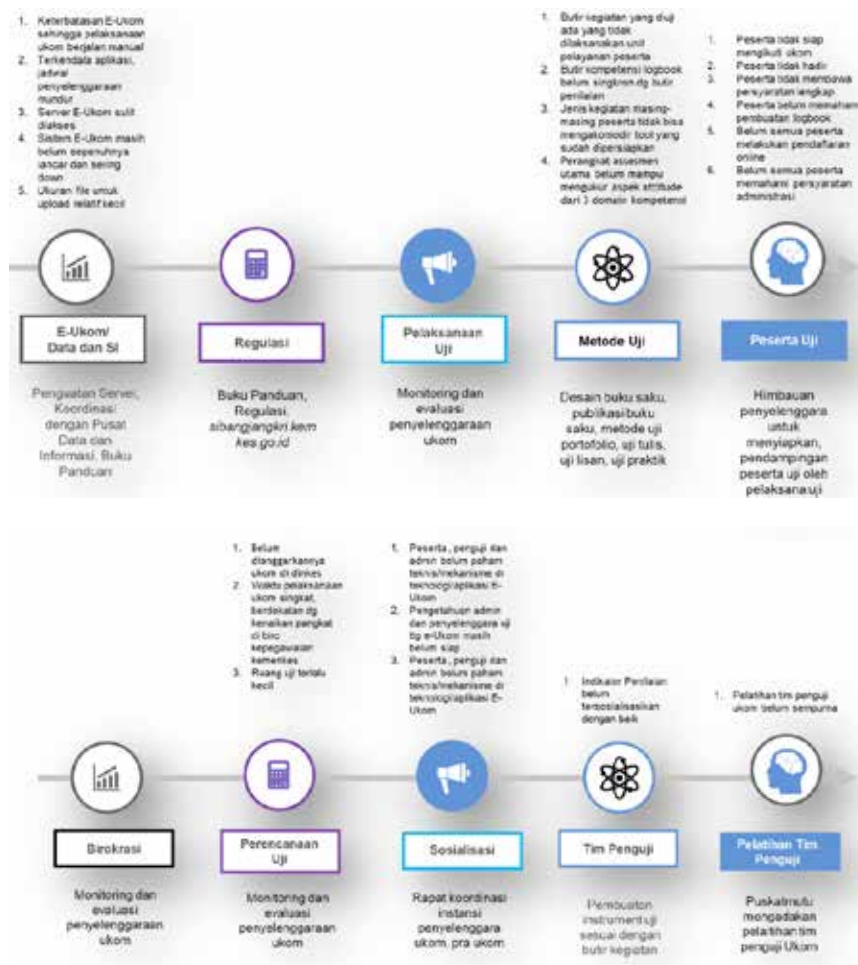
1. Keterbatasan E-Ukom sehingga pelaksanaan ukom berjalan manual
2. Terkendala aplikasi, jadwal penyelenggaraan mundur
3. Server E-Ukom sulit diakses
4. Sistem E-Ukom masih belum sepenuhnya lancar dan sering down
5. Ukuran file untuk upload relatif kecil

1. Butir kegiatan yang diuji ada yang tidak dilaksanakan unit pelayanan peserta
2. Butir kompetensi logbook belum singkron dg butir penilaian
3. Jenis kegiatan masing-masing peserta tidak bisa mengakomodir tool yang sudah dipersiapkan
4. Perangkat assesmen utama belum mampu mengukur aspek attitude dari 3 domain kompetensi

1. Peserta tidak siap mengikuti ukom
2. Peserta tidak hadir
3. Peserta tidak membawa persyaratan lengkap
4. Peserta belum memahami pembuatan logbook
5. Belum semua peserta melakukan pendaftaran online
6. Belum semua peserta memahami persyaratan administrasi

E-Ukom/ Data dan SI

Regulasi

Pelaksanaan Uji

Metode Uji

Peserta Uji

Penguatan Server, Koordinasi dengan Pusat Data dan Informasi, Buku Panduan

Buku Panduan, Regulasi, sibangjangkri.kemkes.go.id

Monitoring dan evaluasi penyelenggaraan ukom

Desain buku saku, publikasi buku saku, metode uji portofolio, uji tulis, uji lisan, uji praktik

Himbauan penyelenggara untuk menyiapkan, pendampingan peserta uji oleh pelaksana uji

1. Belum dianggarkannya ukom di dinkes
2. Waktu pelaksanaan ukom singkat, berdekatan dg kenaikan pangkat di biro kepegawaian kementkes
3. Ruang uji terlalu kecil

1. Peserta, penguji dan admin belum paham teknis/mekanisme di teknologi/aplikasi E-Ukom
2. Pengetahuan admin dan penyelenggara uji tg e-Ukom masih belum siap
3. Peserta, penguji dan admin belum paham teknis/mekanisme di teknologi/aplikasi E-Ukom

1. Indikator Penilaian belum tersosialisasikan dengan baik

1. Pelatihan tim penguji ukom belum sempurna

Birokrasi

Perencanaan Uji

Sosialisasi

Tim Penguji

Pelatihan Tim Penguji

Monitoring dan evaluasi penyelenggaraan ukom

Monitoring dan evaluasi penyelenggaraan ukom

Rapat koordinasi instansi penyelenggara ukom, pra ukom

Pembuatan instrument uji sesuai dengan butir kegiatan

Puskatmutu mengadakan pelatihan tim penguji Ukom